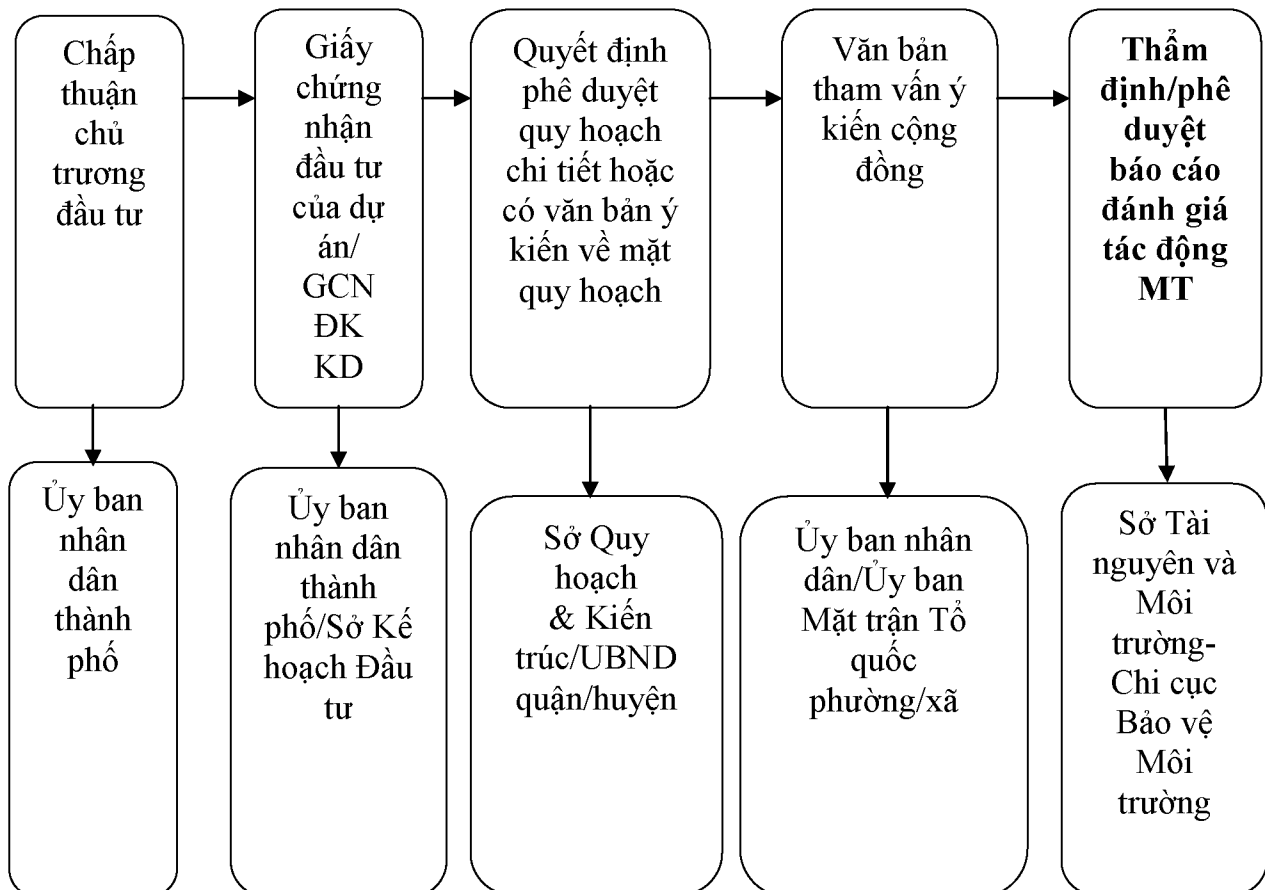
Chấp thuận chủ trương đầu tư

Giấy chứng nhận đầu tư của dự án/ GCN ĐK KD

Quyết định phê duyệt quy hoạch chi tiết hoặc có văn bản ý kiến về mặt quy hoạch

Văn bản tham vấn ý kiến cộng đồng

**Thẩm định/phê duyệt báo cáo đánh giá tác động MT**

Ủy ban nhân dân thành phố

Ủy ban nhân dân thành phố/Sở Kế hoạch Đầu tư

Sở Quy hoạch & Kiến trúc/UBND quận/huyện

Ủy ban nhân dân/Ủy ban Mặt trận Tổ quốc phường/xã

Sở Tài nguyên và Môi trường-Chi cục Bảo vệ Môi trường